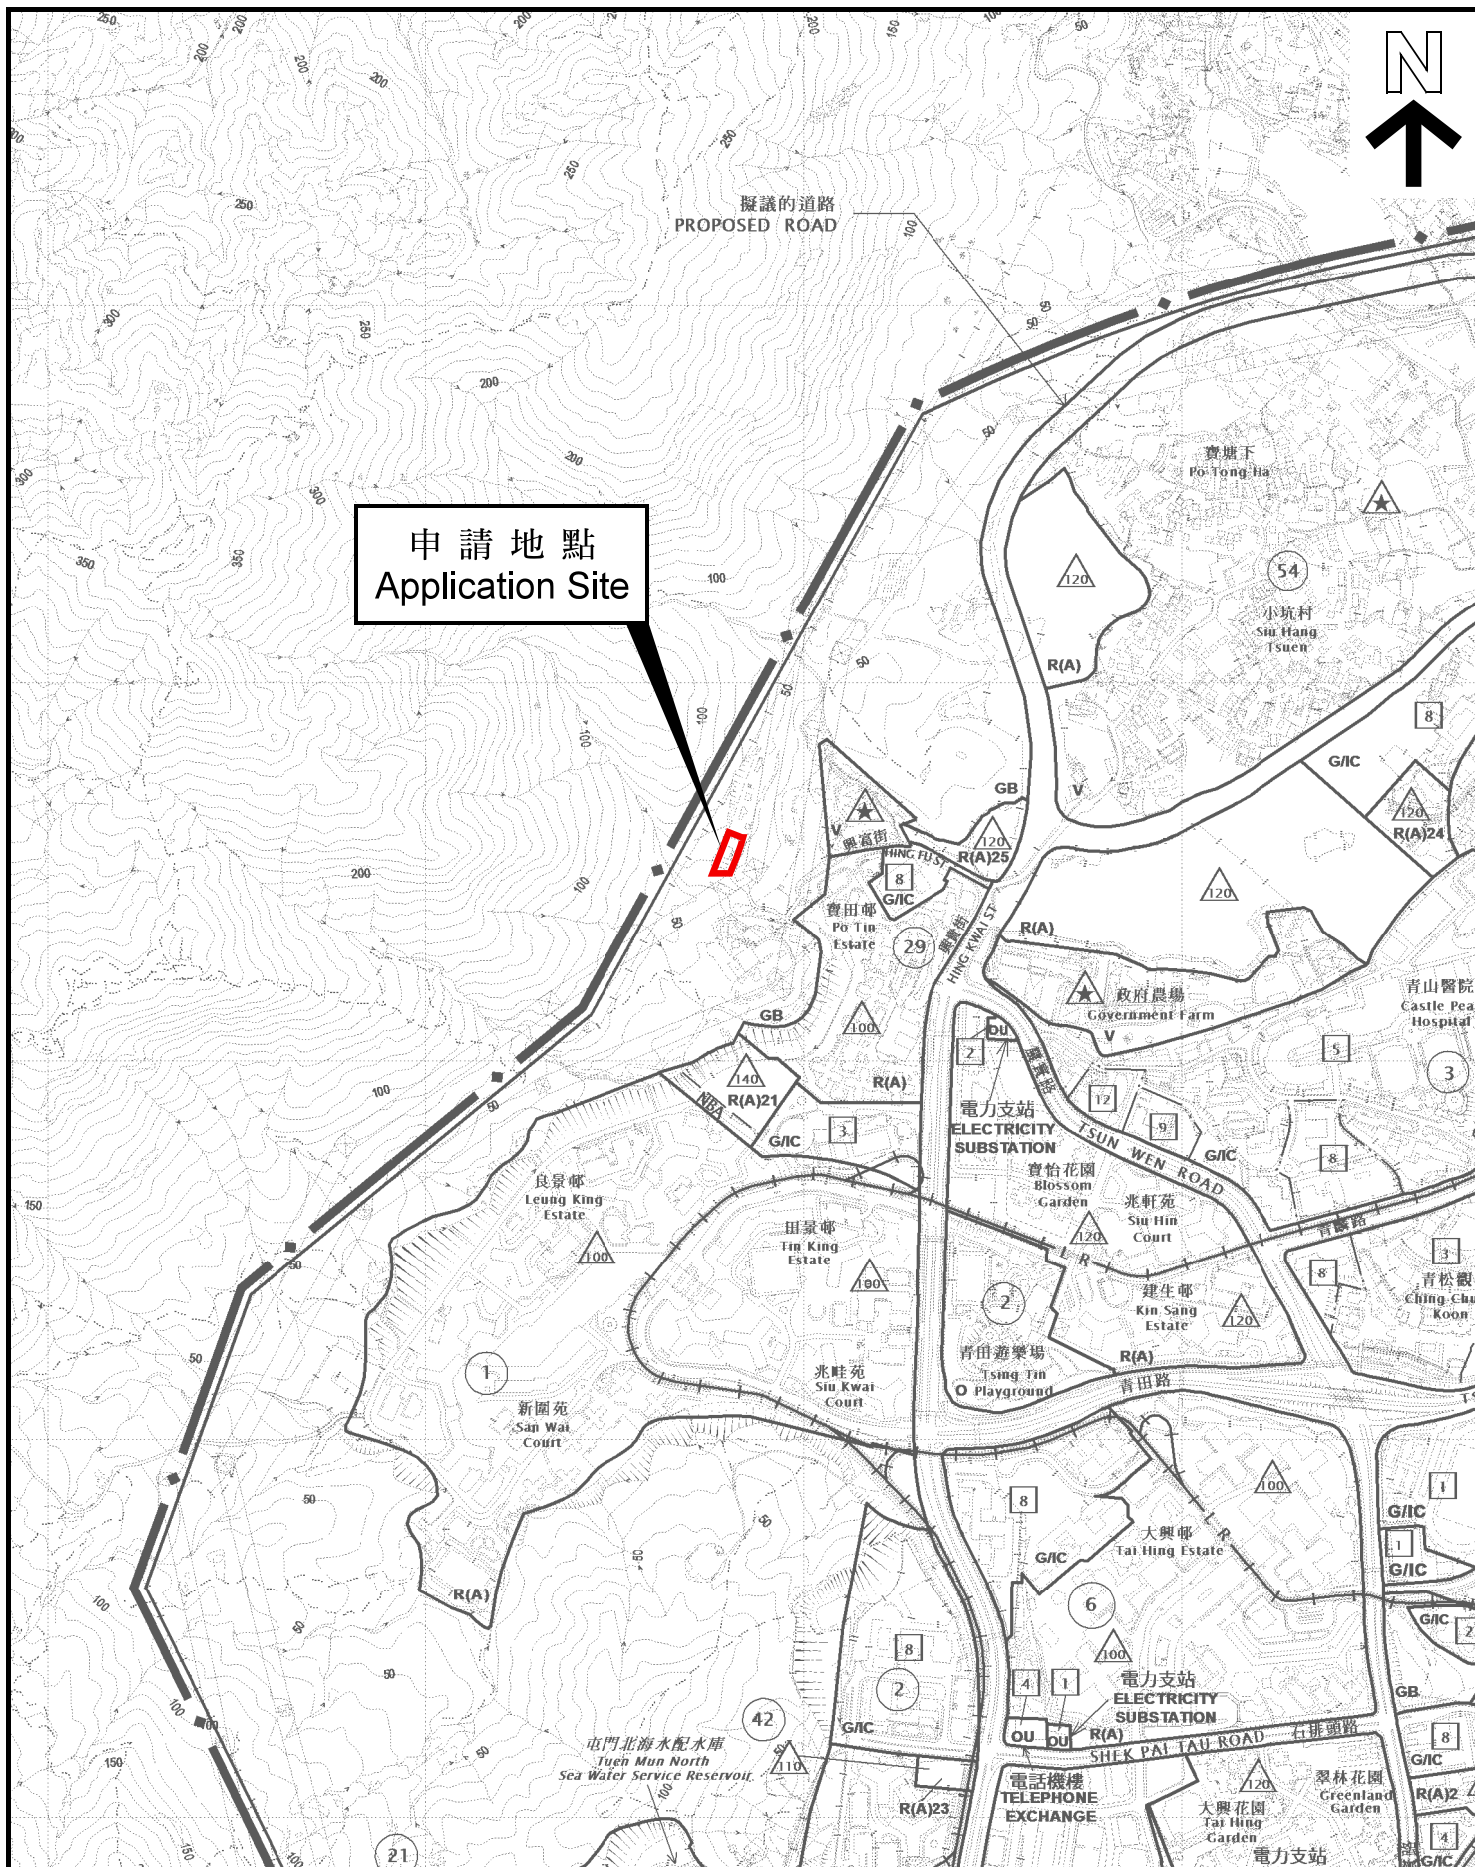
N

擬議的道路
PROPOSED ROAD

申 請 地 點
Application Site

寶塘下
Po Tong Ha

54

小坑村
Siu Hang Tsuen

120

R(A)

8

G/IC

120
R(A)24

GB

V

V

興富街
HING FU ST

120
R(A)25

8
G/IC

寶田邨
Po Tin Estate

29

興貴街
HING KWAI ST

120

R(A)

政府農場
Government Farm

V

青山醫院
Castle Peak Hospital

GB

100

140
R(A)21

NBA

R(A)

OU

2

5

3

G/IC

3

電力支站
ELECTRICITY SUBSTATION

12

9

屯門路
TSUN WEN ROAD

G/IC

8

寶怡花園
Blossom Garden

兆軒苑
Siu Hin Court

120

良景邨
Leung King Estate

100

田景邨
Tin King Estate

100

L R

青麟路

3

8

青松觀
Ching Chung Koon

建生邨
Kin Sang Estate

120

2

1

青田遊樂場
Tsing Tin Playground

R(A)

青田路

兆畦苑
Siu Kwai Court

新圍苑
San Wai Court

100

1

G/IC

1

G/IC

8

大興邨
Tai Hing Estate

L R

G/IC

G/IC

R(A)

6

100

8

電力支站
ELECTRICITY SUBSTATION

GB

2

4

1

42

OU OU R(A)

8

G/IC

屯門北海水配水庫
Tuen Mun North Sea Water Service Reservoir

110

SHEK PAI TAU ROAD 石排頭路

電話機樓
TELEPHONE EXCHANGE

120

翠林花園
Greenland Garden

R(A)2

R(A)23

大興花園
Tai Hing Garden

電力支站

4

G/IC

21

250 200 200 200 200 150 100 50 250 250 250 300 250 200 200 300 300 350 350 100 100 50 50 50 50 100 100 200 100 50 50 100 50 150 50 50 50 50 50 100 50 50 100 100 150 150 50 50 100 100